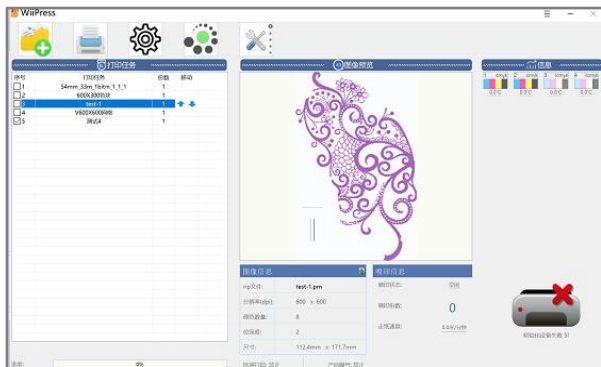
WiiPress

打印任务

| 序号 | 打印任务 | 份数 | 移动 |
|---|---|---|---|
| 1 | 54mm_33m_1bitm_1_1_1 | 1 | |
| 2 | 600X3000UD | 1 | |
| 3 | test-1 | 1 | |
| 4 | V600X600R0 | 1 | |
| 5 | 测试4 | 1 | |

图像预览

信息

1 cmyk 2 cmyk 3 cmyk 4 cmyk

0.0°C 0.0°C 0.0°C 0.0°C

图像信息

| | |
|---|---|
| rip文件: | test-1.prn |
| 分辨率(dpi): | 600 x 600 |
| 颜色数量: | 8 |
| 位深度: | 2 |
| 尺寸: | 112.4mm x 171.7mm |

喷印信息

喷印状态: 空闲

喷印份数: 0

运动速度: 0.0米/分钟

初始化设备失败 !!

进度: 0%